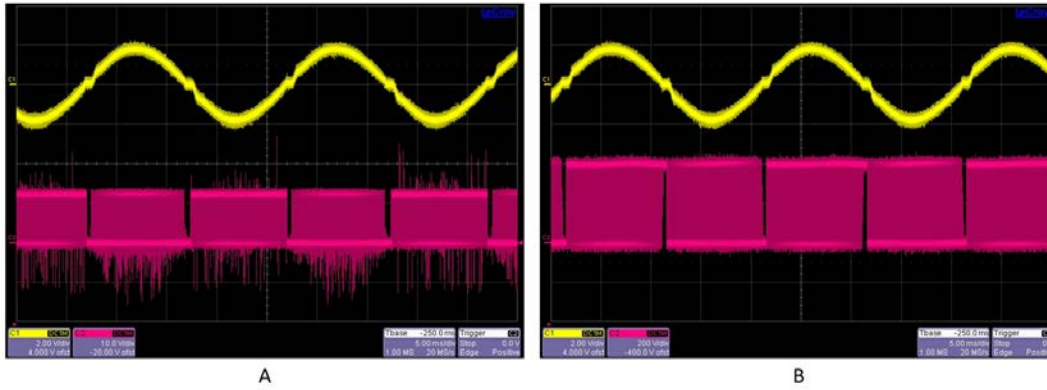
C1
C2
C1 DC1M
2.00 V/div
4.000 V ofst
C2 DC1M
10.0 V/div
-20.00 V ofst
Tbase -250.0 ms
5.00 ms/div
1.00 MS 20 MS/s
Trigger C1
Stop 0.0 V
Edge Positive

A

C1
C2
C1 DC1M
2.00 V/div
4.000 V ofst
C2 DC1M
200 V/div
-400.0 V ofst
Tbase -250.0 ms
5.00 ms/div
1.00 MS 20 MS/s
Trigger
Stop
Edge Positive

B